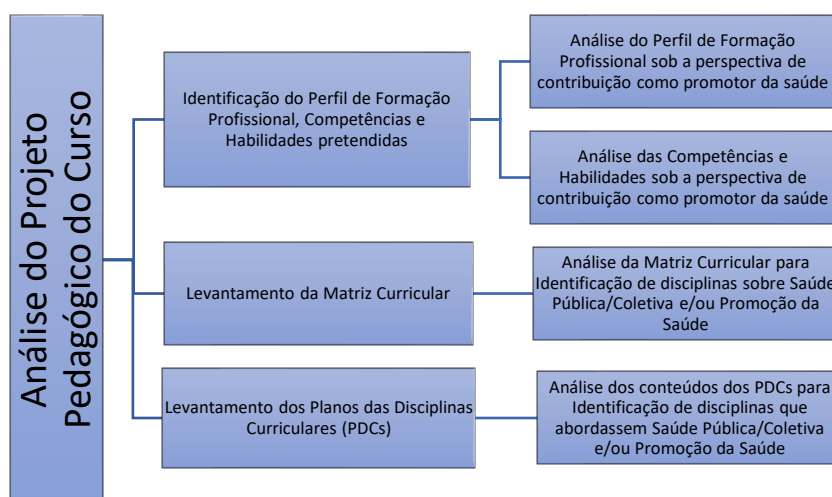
Análise do Projeto Pedagógico do Curso

Identificação do Perfil de Formação Profissional, Competências e Habilidades pretendidas

Análise do Perfil de Formação Profissional sob a perspectiva de contribuição como promotor da saúde

Análise das Competências e Habilidades sob a perspectiva de contribuição como promotor da saúde

Levantamento da Matriz Curricular

Análise da Matriz Curricular para Identificação de disciplinas sobre Saúde Pública/Coletiva e/ou Promoção da Saúde

Levantamento dos Planos das Disciplinas Curriculares (PDCs)

Análise dos conteúdos dos PDCs para Identificação de disciplinas que abordassem Saúde Pública/Coletiva e/ou Promoção da Saúde